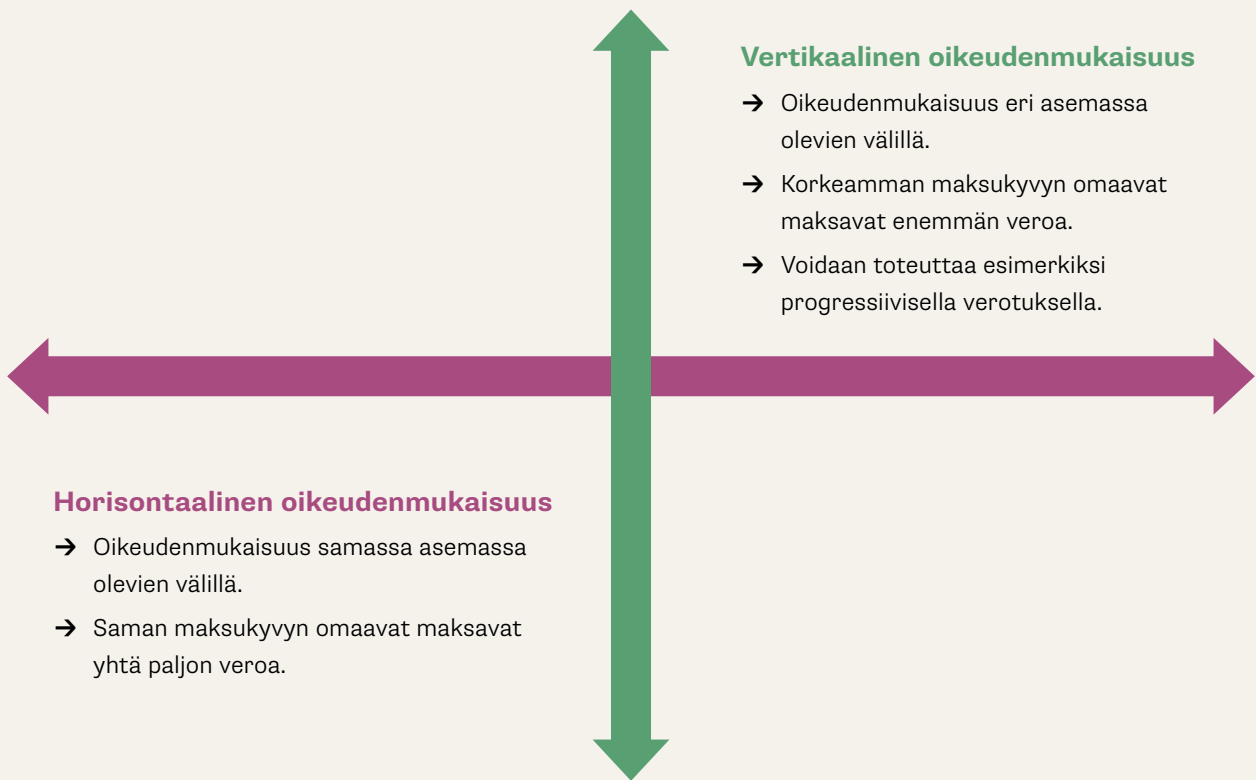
Vertikaalinen oikeudenmukaisuus

→ Oikeudenmukaisuus eri asemassa olevien välillä.

→ Korkeamman maksukyvyn omaavat maksavat enemmän veroa.

→ Voidaan toteuttaa esimerkiksi progressiivisella verotuksella.

Horisontaalinen oikeudenmukaisuus

→ Oikeudenmukaisuus samassa asemassa olevien välillä.

→ Saman maksukyvyn omaavat maksavat yhtä paljon veroa.